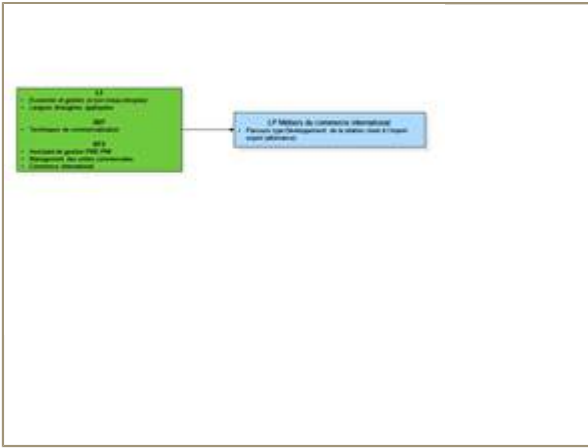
L2
• Économie et gestion (à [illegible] entreprise)
• Langues étrangères appliquées

DUT
• Techniques de commercialisation

BTS
• Assistant de gestion PME PMI
• Management des unités commerciales
• Commerce international

LP Métiers du commerce international
• Parcours type Développement de la relation client à l'import export (alternance)